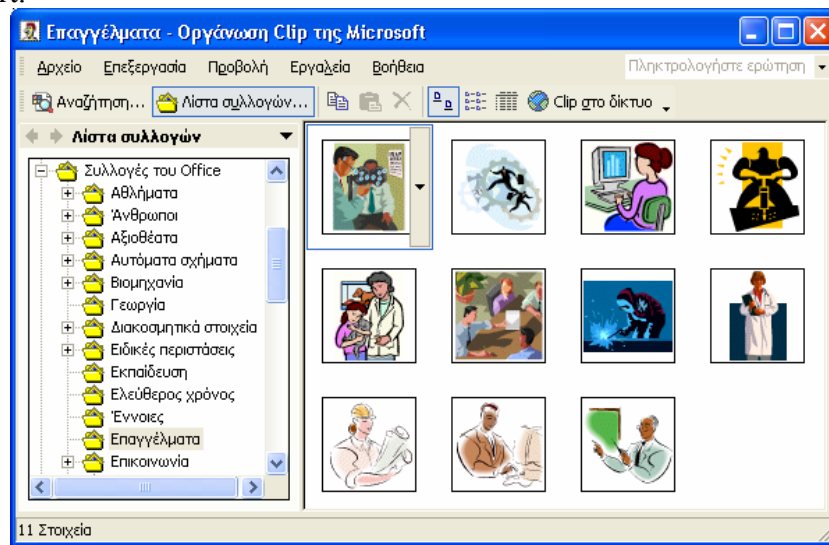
Επαγγέλματα - Οργάνωση Clip της Microsoft

Αρχείο Επεξεργασία Προβολή Εργαλεία Βοήθεια

Πληκτρολογήστε ερώτηση

Αναζήτηση... Λίστα συλλογών... Clip στο δίκτυο

Λίστα συλλογών

Συλλογές του Office
Αθλήματα
Άνθρωποι
Αξιοθέατα
Αυτόματα σχήματα
Βιομηχανία
Γεωργία
Διακοσμητικά στοιχεία
Ειδικές περιστάσεις
Εκπαίδευση
Ελεύθερος χρόνος
Έννοιες
Επαγγέλματα
Επικοινωνία

11 Στοιχεία